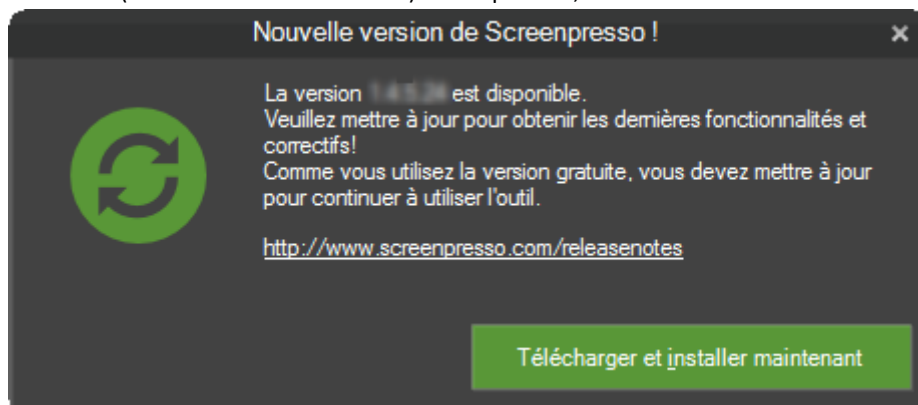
Nouvelle version de Screenpresso !

×

La version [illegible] est disponible.
Veuillez mettre à jour pour obtenir les dernières fonctionnalités et correctifs!
Comme vous utilisez la version gratuite, vous devez mettre à jour pour continuer à utiliser l'outil.

http://www.screenpresso.com/releasenotes

Télécharger et installer maintenant